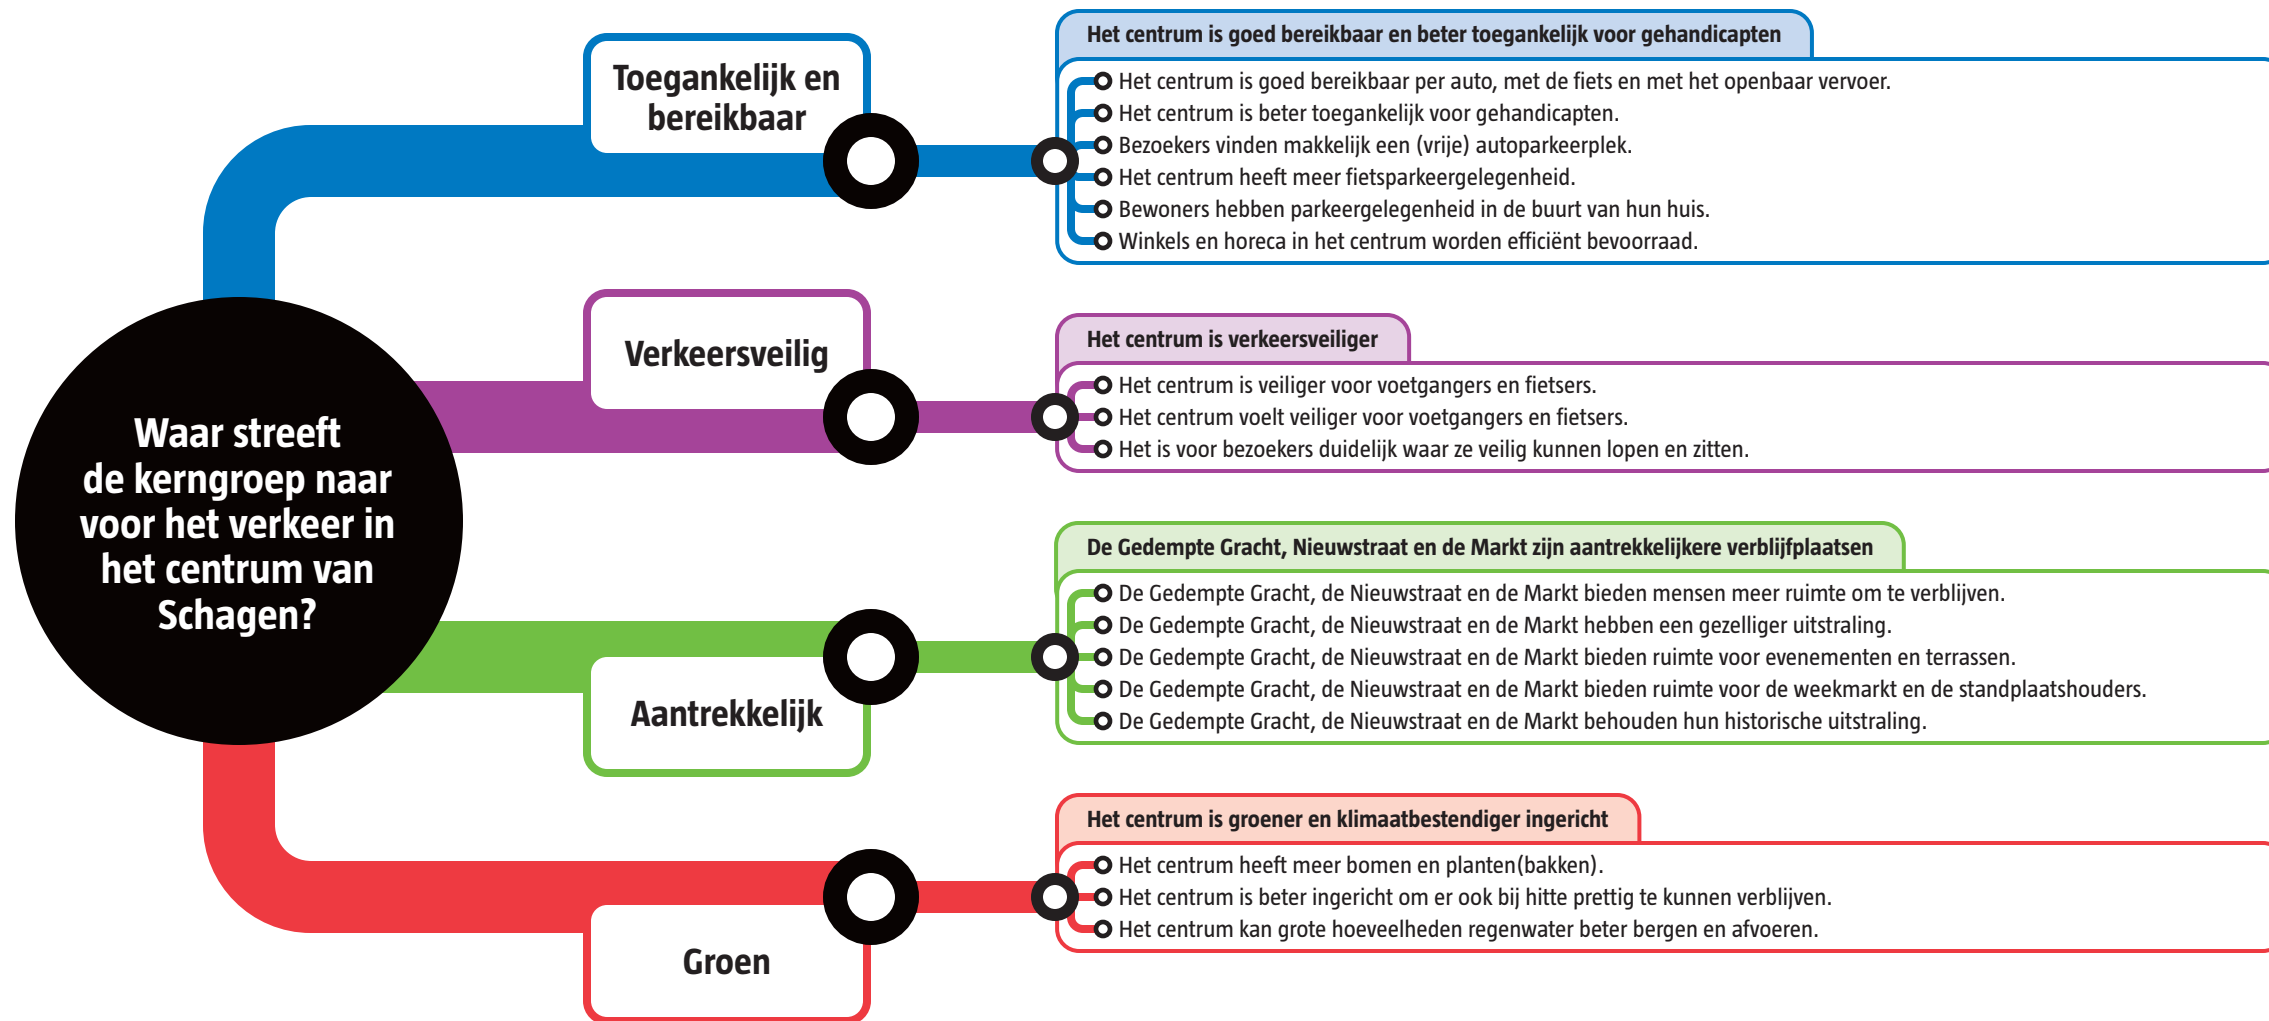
Waar streeft de kerngroep naar voor het verkeer in het centrum van Schagen?

Toegankelijk en bereikbaar

Het centrum is goed bereikbaar en beter toegankelijk voor gehandicapten

Het centrum is goed bereikbaar per auto, met de fiets en met het openbaar vervoer.
Het centrum is beter toegankelijk voor gehandicapten.
Bezoekers vinden makkelijk een (vrije) autoparkeerplek.
Het centrum heeft meer fietsparkeergelegenheid.
Bewoners hebben parkeergelegenheid in de buurt van hun huis.
Winkels en horeca in het centrum worden efficiënt bevoorraad.

Verkeersveilig

Het centrum is verkeersveiliger

Het centrum is veiliger voor voetgangers en fietsers.
Het centrum voelt veiliger voor voetgangers en fietsers.
Het is voor bezoekers duidelijk waar ze veilig kunnen lopen en zitten.

Aantrekkelijk

De Gedempte Gracht, Nieuwstraat en de Markt zijn aantrekkelijkere verblijfplaatsen

De Gedempte Gracht, de Nieuwstraat en de Markt bieden mensen meer ruimte om te verblijven.
De Gedempte Gracht, de Nieuwstraat en de Markt hebben een gezelliger uitstraling.
De Gedempte Gracht, de Nieuwstraat en de Markt bieden ruimte voor evenementen en terrassen.
De Gedempte Gracht, de Nieuwstraat en de Markt bieden ruimte voor de weekmarkt en de standplaatshouders.
De Gedempte Gracht, de Nieuwstraat en de Markt behouden hun historische uitstraling.

Groen

Het centrum is groener en klimaatbestendiger ingericht

Het centrum heeft meer bomen en planten(bakken).
Het centrum is beter ingericht om er ook bij hitte prettig te kunnen verblijven.
Het centrum kan grote hoeveelheden regenwater beter bergen en afvoeren.